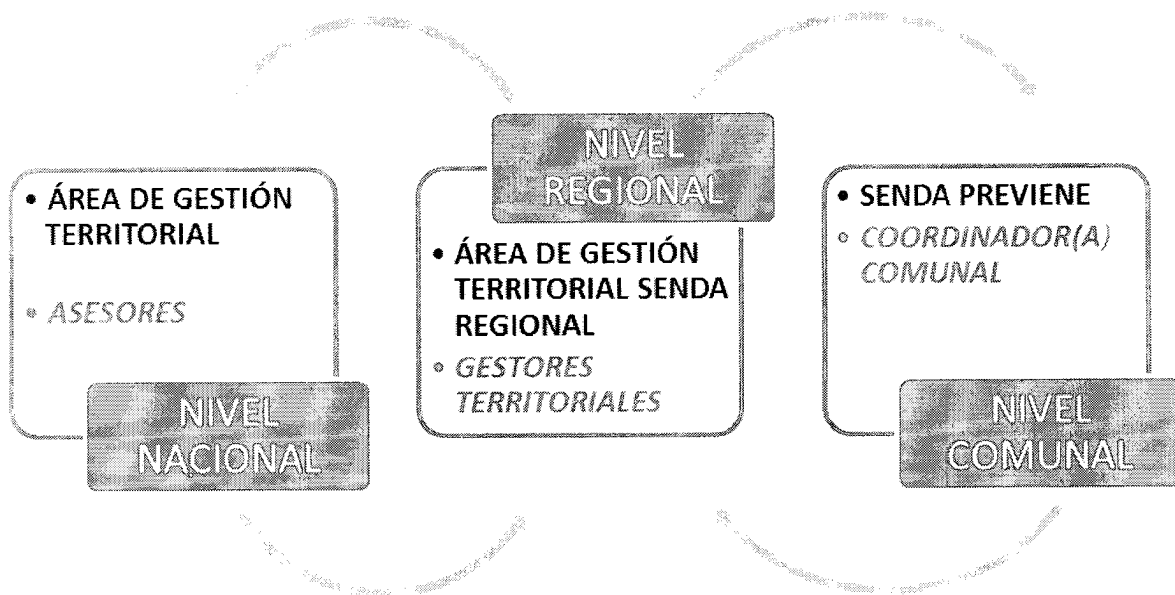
• ÁREA DE GESTIÓN TERRITORIAL

• ASESORES

NIVEL NACIONAL

NIVEL REGIONAL

• ÁREA DE GESTIÓN TERRITORIAL SENDA REGIONAL

• GESTORES TERRITORIALES

• SENDA PREVIENE

• COORDINADOR(A) COMUNAL

NIVEL COMUNAL